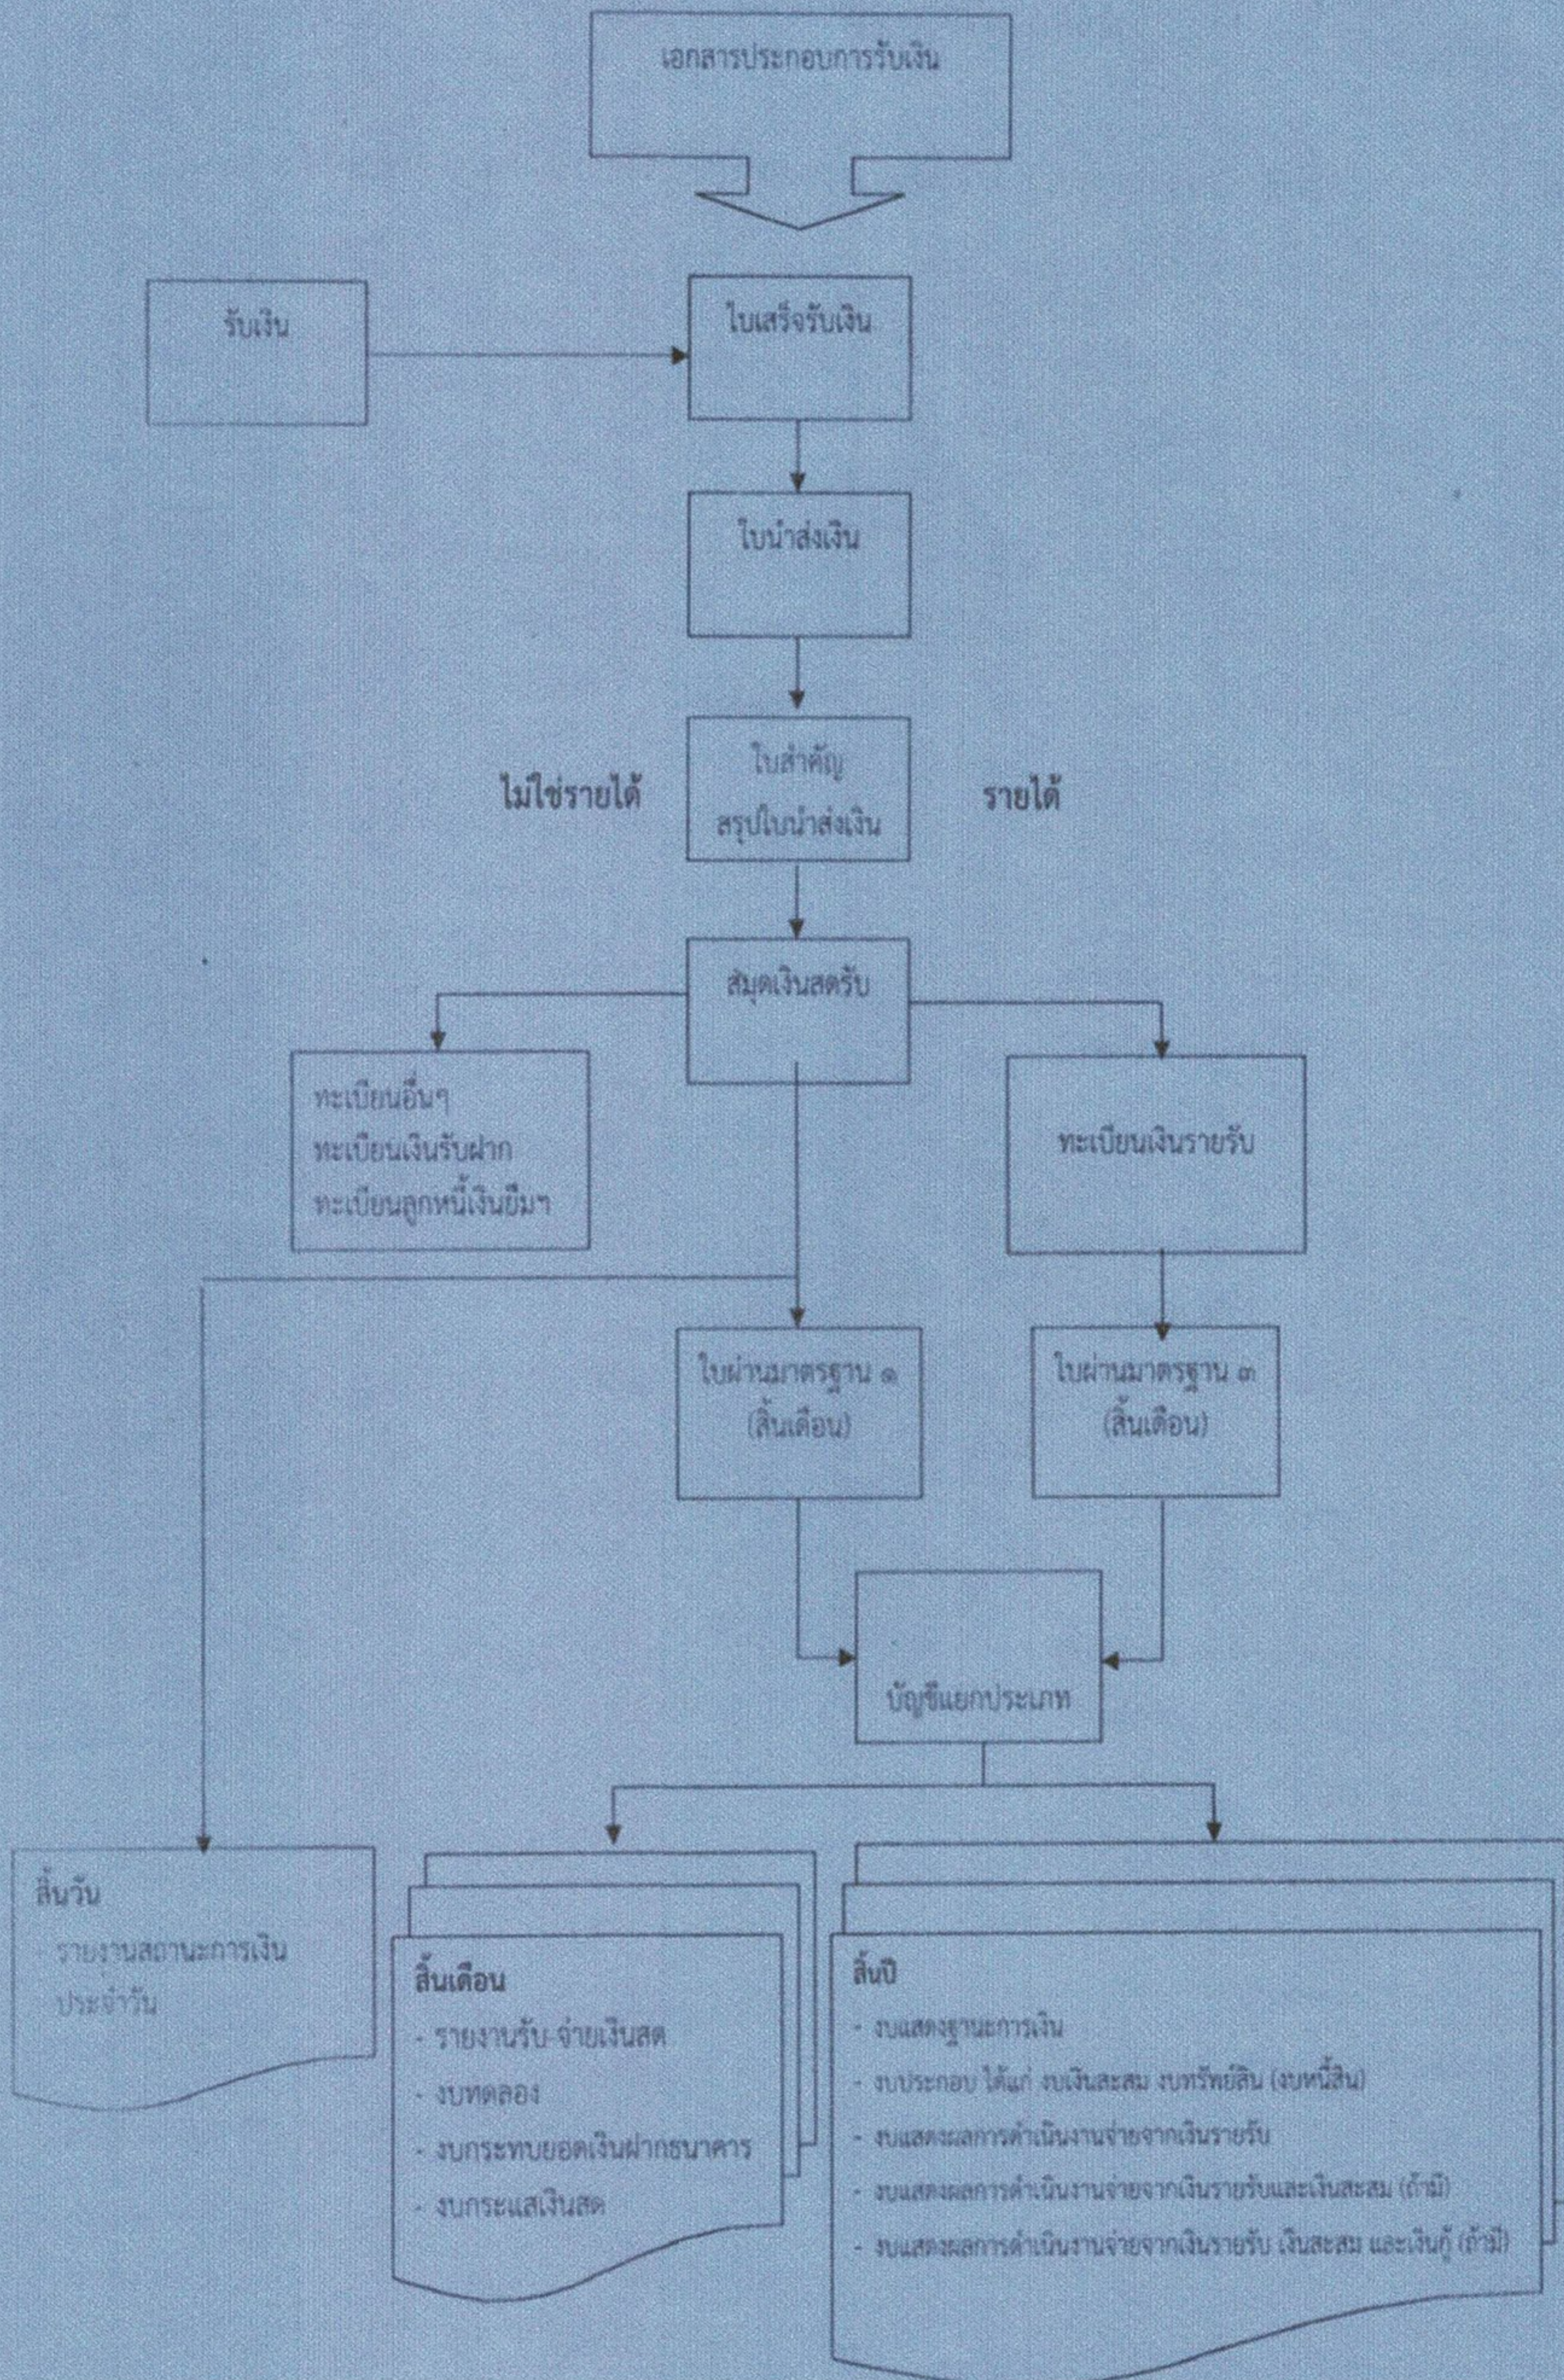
เอกสารประกอบการรับเงิน

รับเงิน

ใบเสร็จรับเงิน

ใบนำส่งเงิน

ไม่ใช่รายได้

ใบสำคัญ
สรุปใบนำส่งเงิน

รายได้

สมุดเงินสดรับ

ทะเบียนอื่นๆ
ทะเบียนเงินรับฝาก
ทะเบียนลูกหนี้เงินยืมฯ

ทะเบียนเงินรายรับ

ใบผ่านมาตรฐาน ๑
(สิ้นเดือน)

ใบผ่านมาตรฐาน ๓
(สิ้นเดือน)

บัญชีแยกประเภท

สิ้นวัน
- รายงานสถานะการเงิน ประจำวัน

สิ้นเดือน
- รายงานรับ-จ่ายเงินสด
- งบทดลอง
- งบกระทบยอดเงินฝากธนาคาร
- งบกระแสเงินสด

สิ้นปี
- งบแสดงฐานะการเงิน
- งบประกอบ ได้แก่ งบเงินสะสม งบทรัพย์สิน (งบหนี้สิน)
- งบแสดงผลการดำเนินงานจ่ายจากเงินรายรับ
- งบแสดงผลการดำเนินงานจ่ายจากเงินรายรับและเงินสะสม (ถ้ามี)
- งบแสดงผลการดำเนินงานจ่ายจากเงินรายรับ เงินสะสม และเงินกู้ (ถ้ามี)